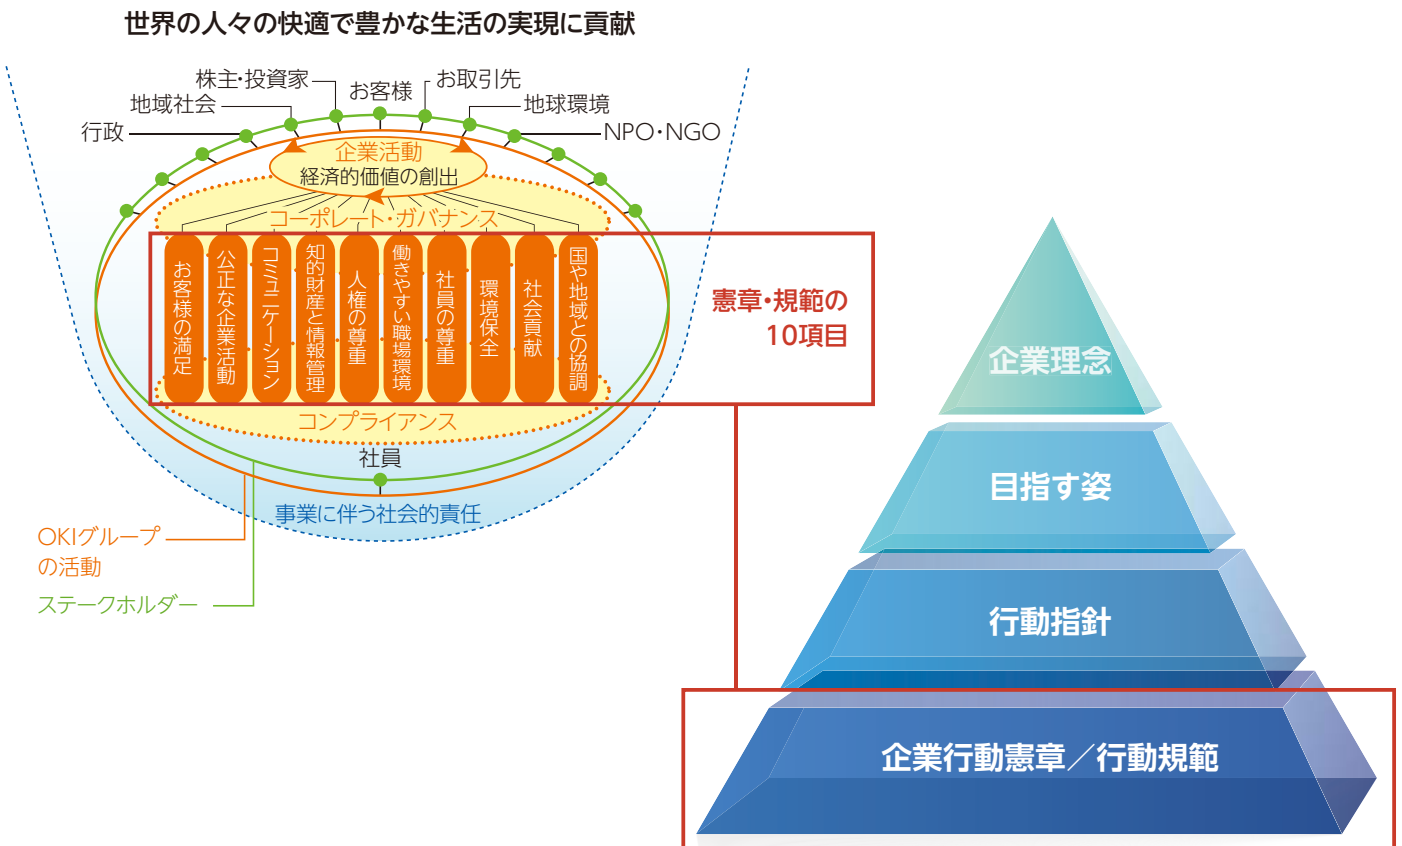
世界の人々の快適で豊かな生活の実現に貢献

株主・投資家
お客様
お取引先
地域社会
地球環境
行政
NPO・NGO

企業活動
経済的価値の創出

コーポレート・ガバナンス

お客様の満足
公正な企業活動
コミュニケーション
知的財産と情報管理
人権の尊重
働きやすい職場環境
社員の尊重
環境保全
社会貢献
国や地域との協調

憲章・規範の
10項目

コンプライアンス

社員

事業に伴う社会的責任

OKIグループ
の活動

ステークホルダー

企業理念
目指す姿
行動指針
企業行動憲章／行動規範